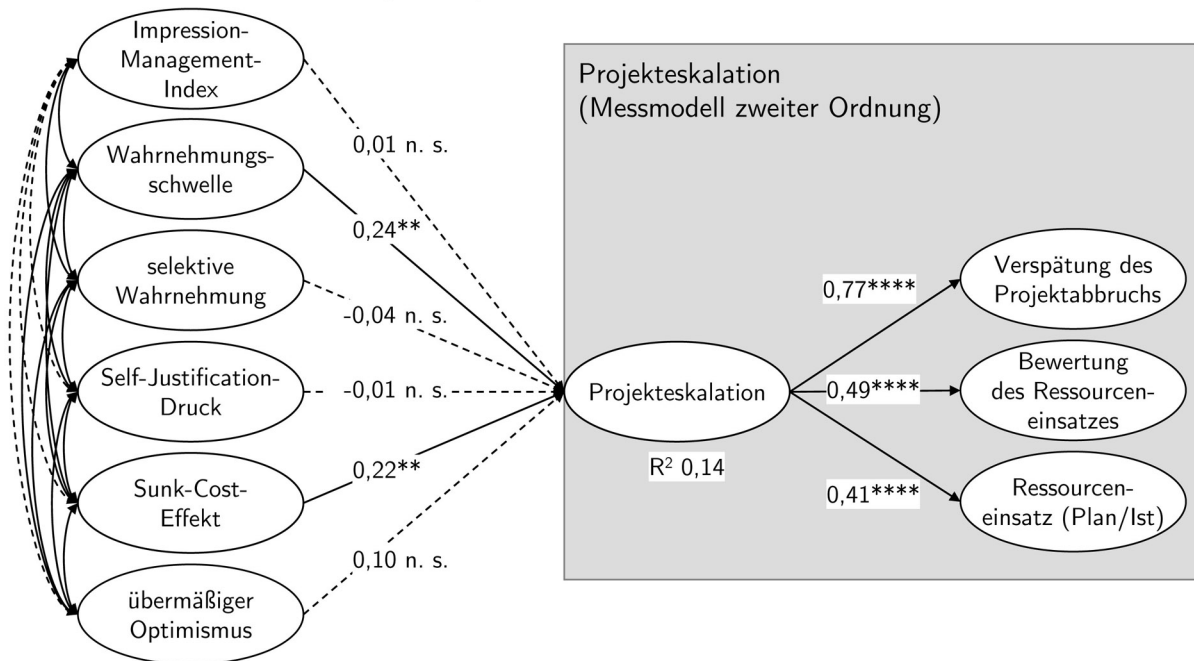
Impression-Management-Index

Wahrnehmungsschwelle

selektive Wahrnehmung

Self-Justification-Druck

Sunk-Cost-Effekt

übermäßiger Optimismus

0,01 n. s.

0,24**

-0,04 n. s.

-0,01 n. s.

0,22**

0,10 n. s.

Projekteskalation
(Messmodell zweiter Ordnung)

Projekteskalation

$R^2$ 0,14

0,77****

0,49****

0,41****

Verspätung des Projektabbruchs

Bewertung des Ressourceneinsatzes

Ressourceneinsatz (Plan/Ist)